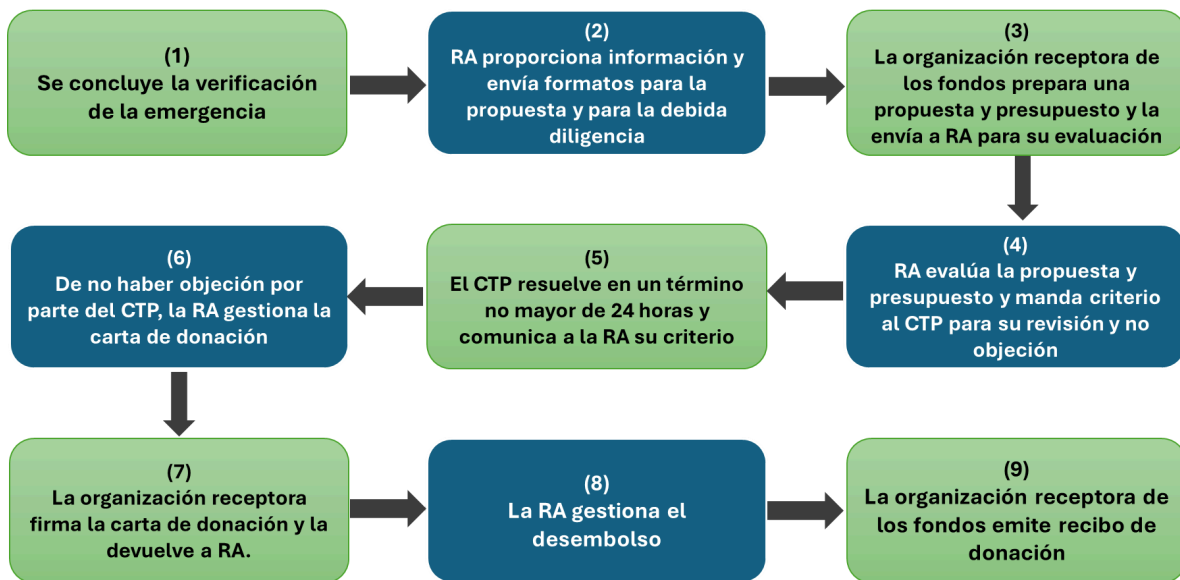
(1)
Se concluye la verificación de la emergencia

(2)
RA proporciona información y envía formatos para la propuesta y para la debida diligencia

(3)
La organización receptora de los fondos prepara una propuesta y presupuesto y la envía a RA para su evaluación

(4)
RA evalúa la propuesta y presupuesto y manda criterio al CTP para su revisión y no objeción

(5)
El CTP resuelve en un término no mayor de 24 horas y comunica a la RA su criterio

(6)
De no haber objeción por parte del CTP, la RA gestiona la carta de donación

(7)
La organización receptora firma la carta de donación y la devuelve a RA.

(8)
La RA gestiona el desembolso

(9)
La organización receptora de los fondos emite recibo de donación